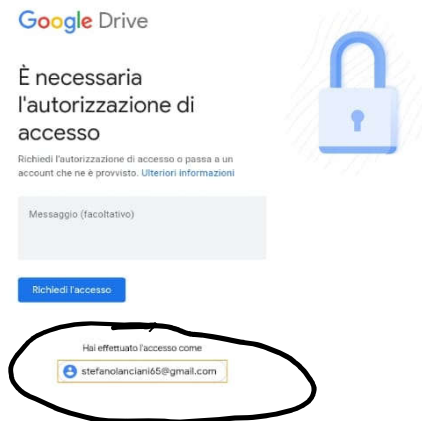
Google Drive

È necessaria l'autorizzazione di accesso

Richiedi l'autorizzazione di accesso o passa a un account che ne è provvisto. Ulteriori informazioni

Messaggio (facoltativo)

Richiedi l'accesso

Hai effettuato l'accesso come

stefanolanciani65@gmail.com